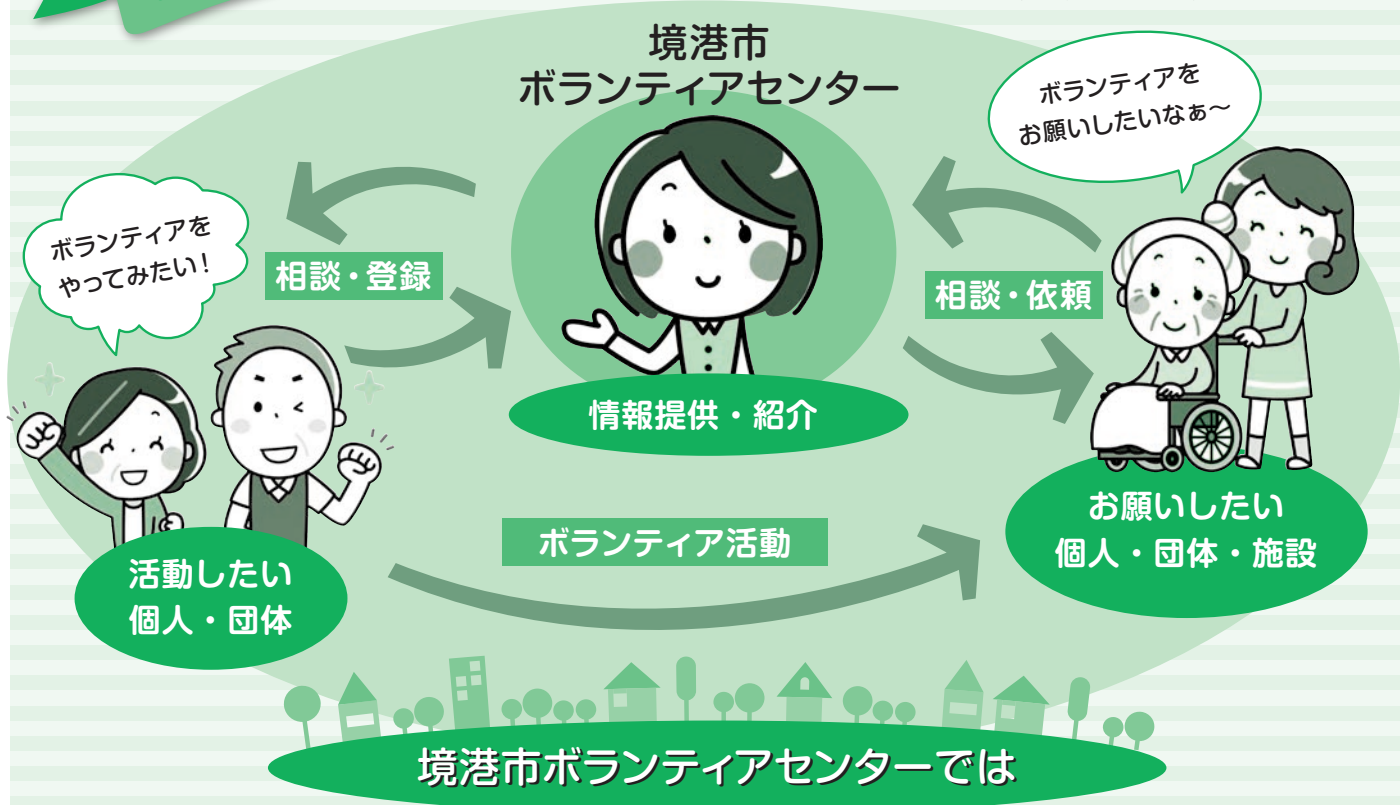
境港市
ボランティアセンター

ボランティアを
やってみたい！

相談・登録

情報提供・紹介

ボランティアを
お願いしたいなぁ～

相談・依頼

活動したい
個人・団体

ボランティア活動

お願いしたい
個人・団体・施設

境港市ボランティアセンターでは